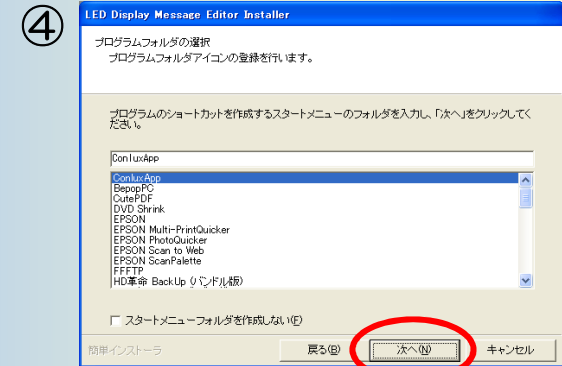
④

LED Display Message Editor Installer

プログラムフォルダの選択
プログラムフォルダアイコンの登録を行います。

プログラムのショートカットを作成するスタートメニューのフォルダを入力し、「次へ」をクリックしてください。

ConluxApp

ConluxApp
BepopPC
CutePDF
DVD Shrink
EPSON
EPSON Multi-PrintQuicker
EPSON PhotoQuicker
EPSON Scan to Web
EPSON ScanPalette
FFFTP
HD革命 BackUp (バンドル版)

スタートメニューフォルダを作成しない(F)

簡単インストーラ

戻る(B)
次へ(N)
キャンセル